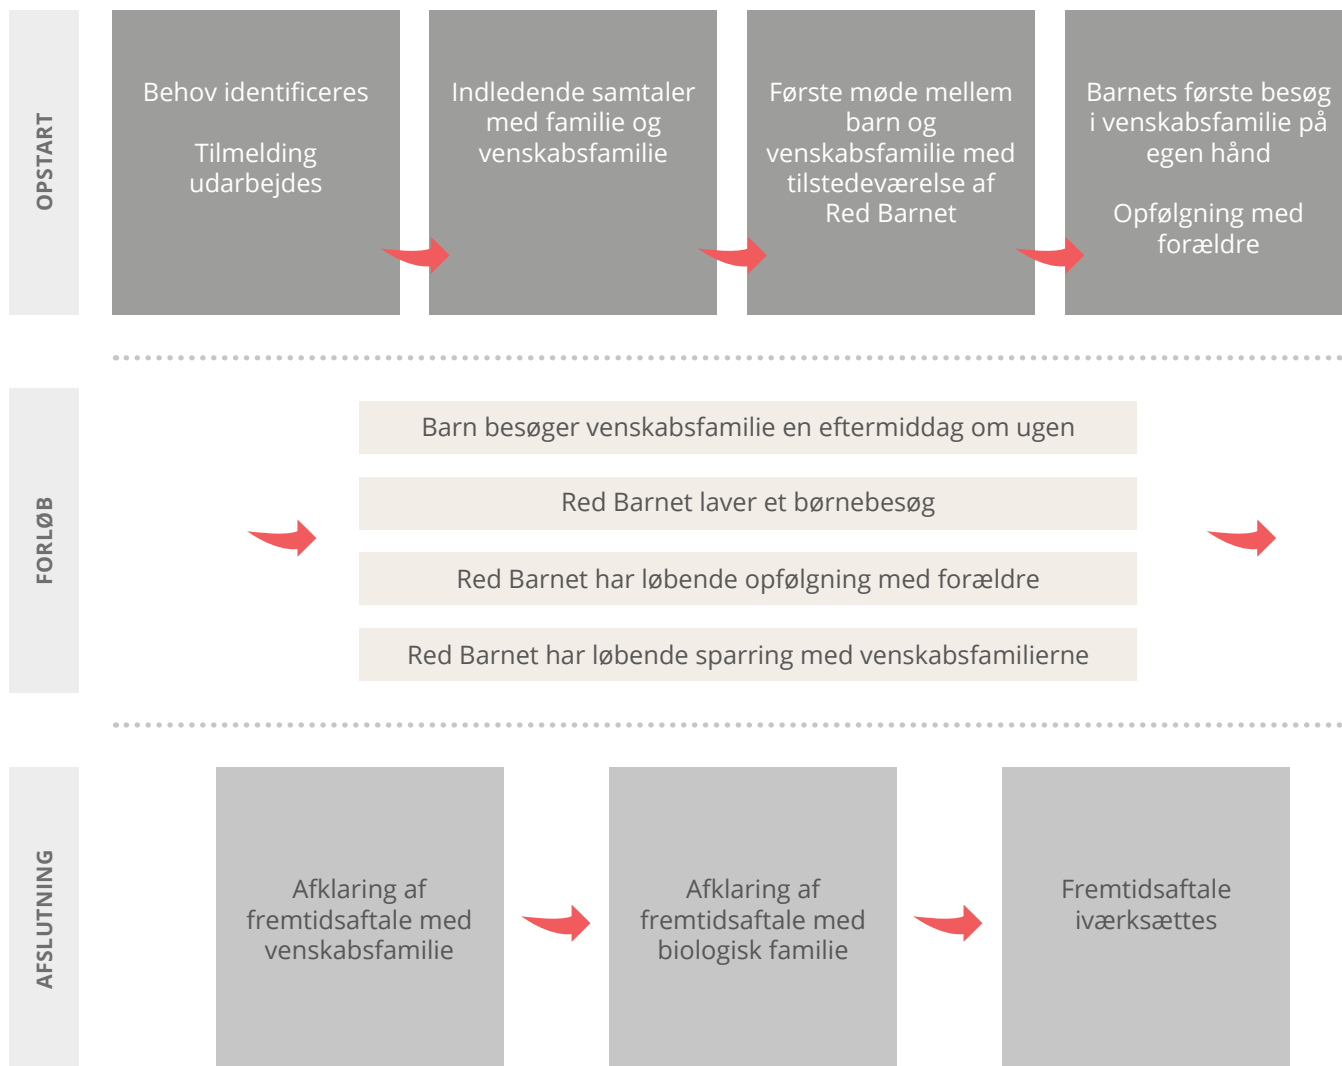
OPSTART

Behov identificeres

Tilmelding udarbejdes

Indledende samtaler med familie og venskabsfamilie

Første møde mellem barn og venskabsfamilie med tilstedeværelse af Red Barnet

Barnets første besøg i venskabsfamilie på egen hånd

Opfølgning med forældre

FORLØB

Barn besøger venskabsfamilie en eftermiddag om ugen

Red Barnet laver et børnebesøg

Red Barnet har løbende opfølgning med forældre

Red Barnet har løbende sparring med venskabsfamilierne

AFSLUTNING

Afklaring af fremtidsaftale med venskabsfamilie

Afklaring af fremtidsaftale med biologisk familie

Fremtidsaftale iværksættes